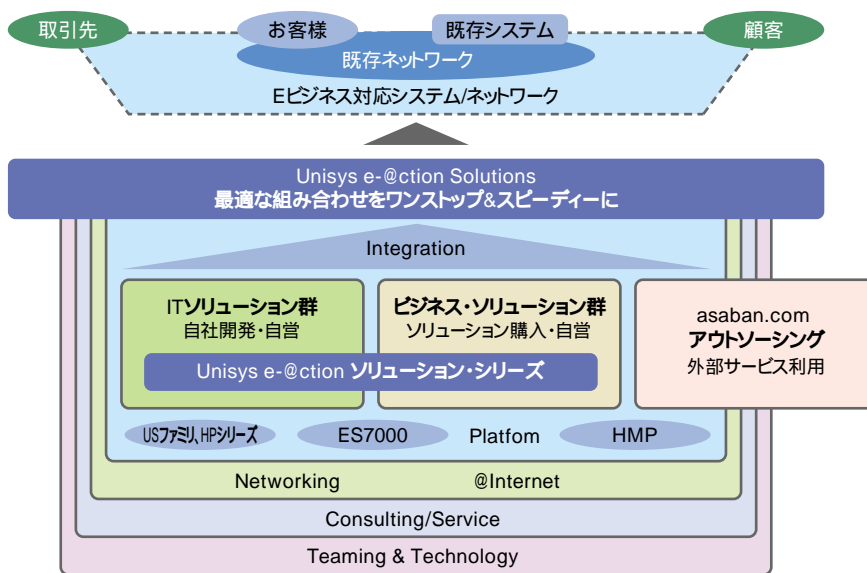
取引先

お客様

既存システム

顧客

既存ネットワーク

Eビジネス対応システム/ネットワーク

Unisys e-@ction Solutions
最適な組み合わせをワンストップ&スピーディーに

Integration

ITソリューション群
自社開発・自営

ビジネス・ソリューション群
ソリューション購入・自営

asaban.com
アウトソーシング
外部サービス利用

Unisys e-@ction ソリューション・シリーズ

USファミリ、HPシリーズ

ES7000

Platfom

HMP

Networking

@Internet

Consulting/Service

Teaming & Technology